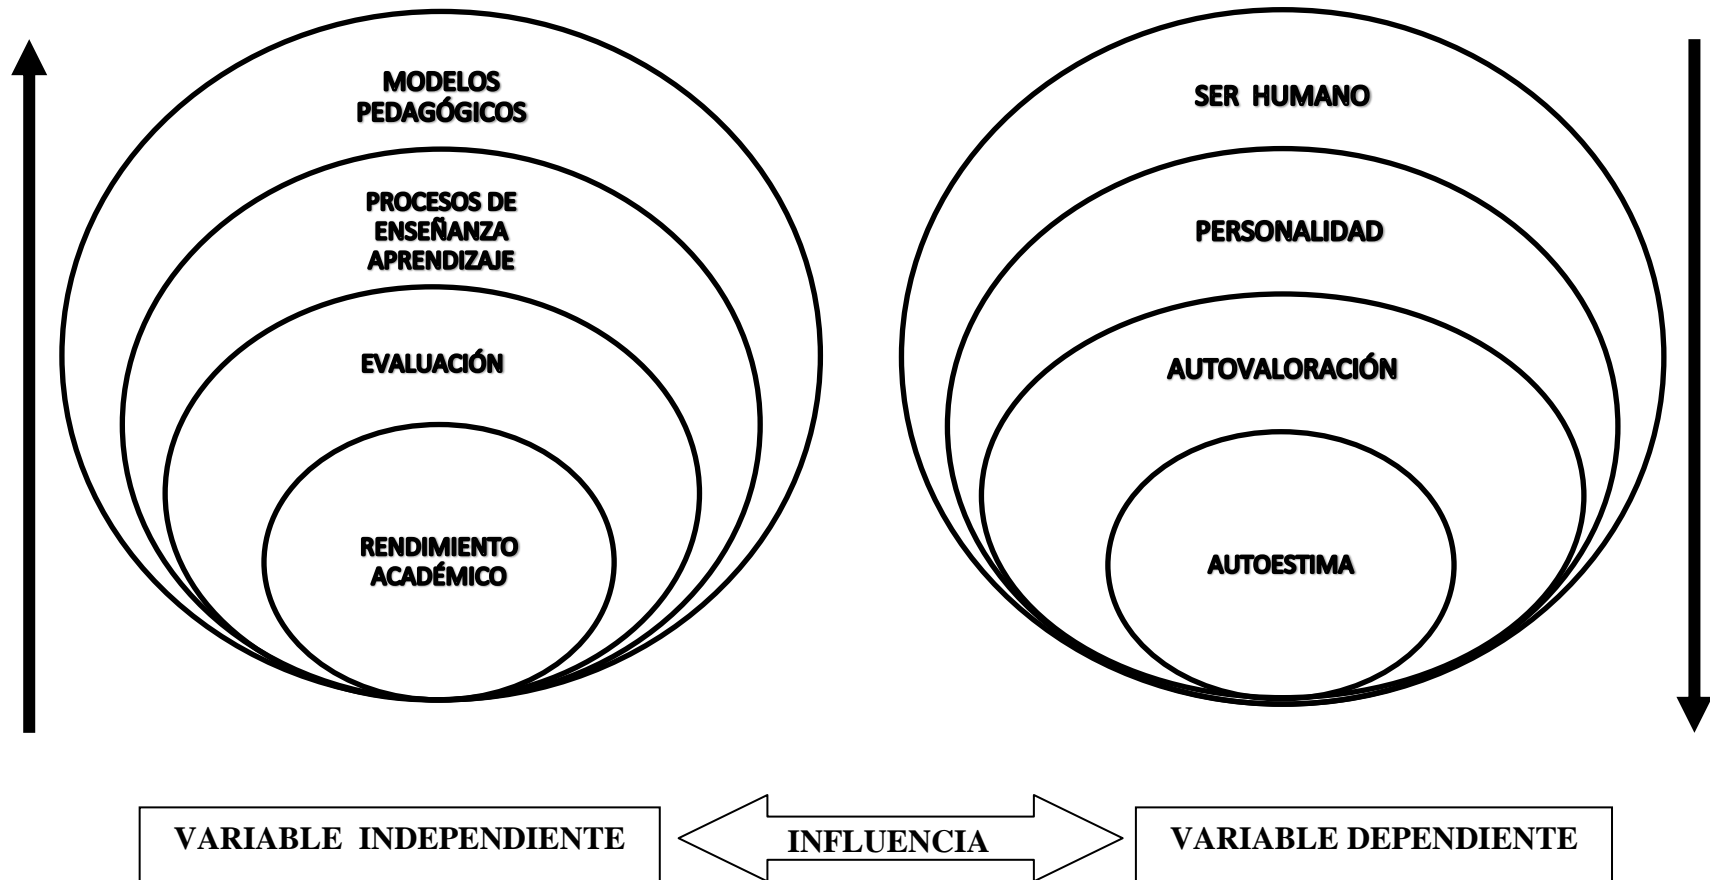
MODELOS PEDAGÓGICOS

PROCESOS DE ENSEÑANZA APRENDIZAJE

EVALUACIÓN

RENDIMIENTO ACADÉMICO

SER HUMANO

PERSONALIDAD

AUTOVALORACIÓN

AUTOESTIMA

VARIABLE INDEPENDIENTE

INFLUENCIA

VARIABLE DEPENDIENTE